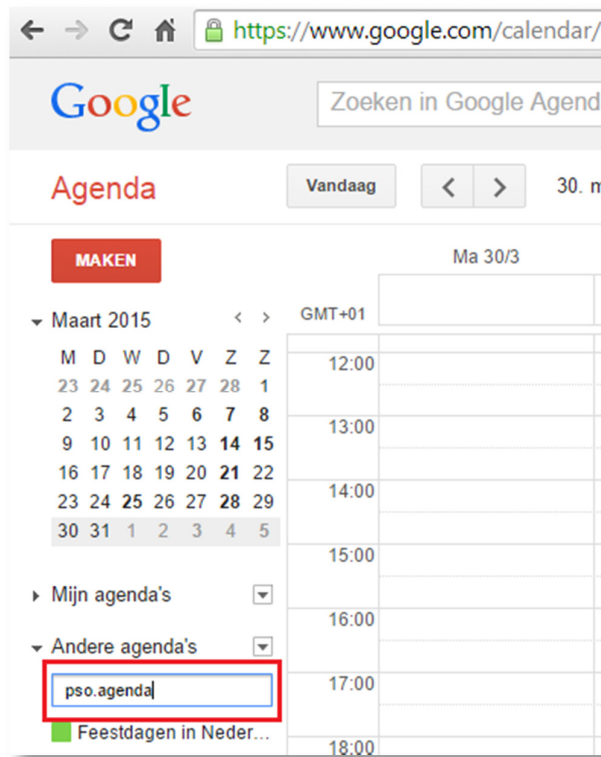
https://www.google.com/calendar/

Google

Zoeken in Google Agend

Agenda

Vandaag

30. m

MAKEN

Ma 30/3

GMT+01

Maart 2015

| M | D | W | D | V | Z | Z |
|---|---|---|---|---|---|---|
| 23 | 24 | 25 | 26 | 27 | 28 | 1 |
| 2 | 3 | 4 | 5 | 6 | 7 | 8 |
| 9 | 10 | 11 | 12 | 13 | 14 | 15 |
| 16 | 17 | 18 | 19 | 20 | 21 | 22 |
| 23 | 24 | 25 | 26 | 27 | 28 | 29 |
| 30 | 31 | 1 | 2 | 3 | 4 | 5 |

12:00

13:00

14:00

15:00

16:00

17:00

18:00

Mijn agenda's

Andere agenda's

pso.agenda

Feestdagen in Neder...